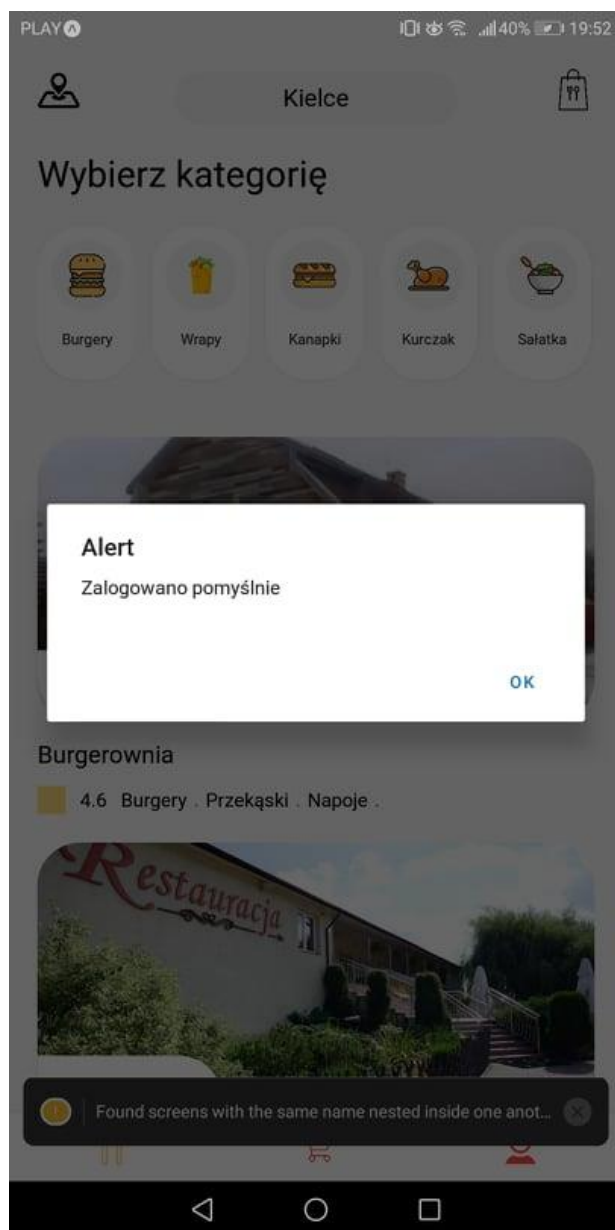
PLAY 40% 19:52

Kielce

Wybierz kategorię

Burgery
Wrapy
Kanapki
Kurczak
Sałatka

Alert
Zalogowano pomyślnie

OK

Burgerownia
4.6 Burgery . Przekąski . Napoje .

Restauracja

Found screens with the same name nested inside one anot...